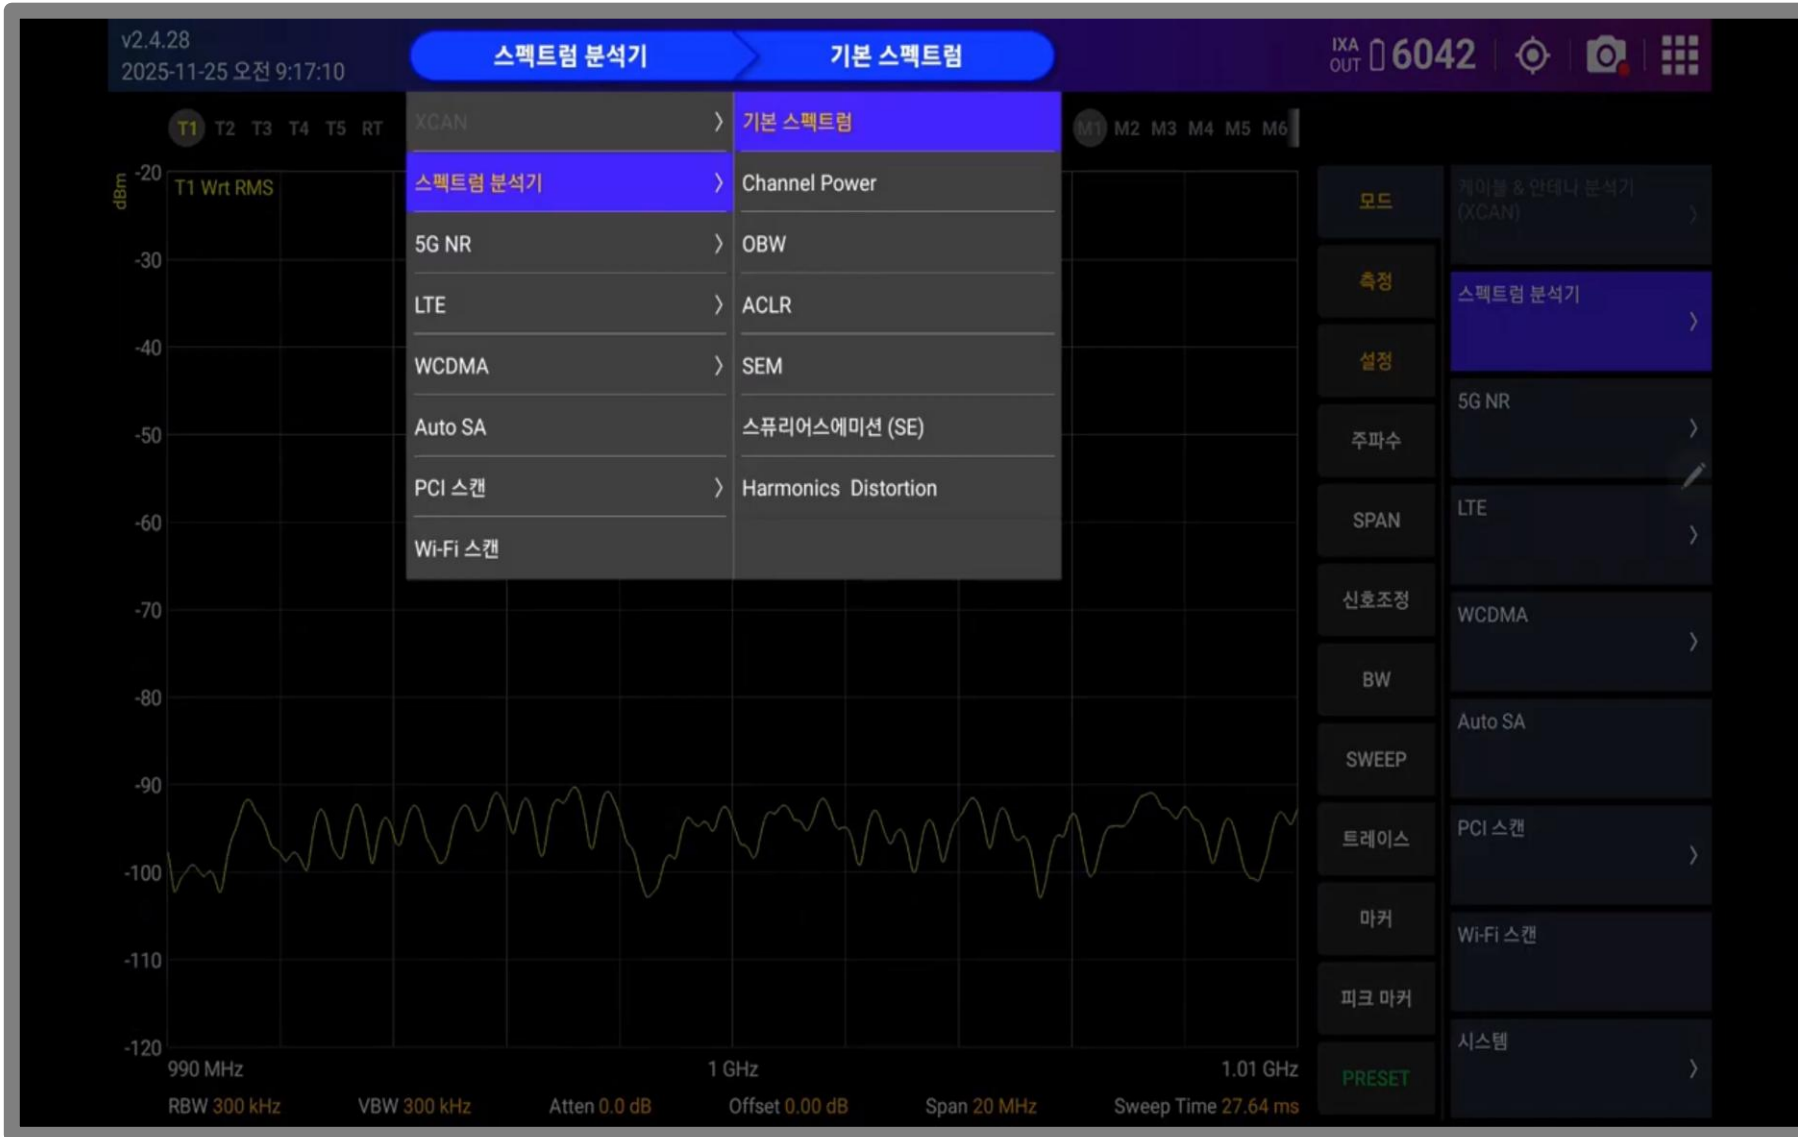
v2.4.28
2025-11-25 오전 9:17:10

스펙트럼 분석기 〉 기본 스펙트럼

IXA OUT 6042

T1 T2 T3 T4 T5 RT

XCAN 〉
스펙트럼 분석기 〉
5G NR 〉
LTE 〉
WCDMA 〉
Auto SA
PCI 스캔 〉
Wi-Fi 스캔

기본 스펙트럼
Channel Power
OBW
ACLR
SEM
스퓨리어스에미션 (SE)
Harmonics Distortion

M1 M2 M3 M4 M5 M6

dBm
-20 T1 Wrt RMS
-30
-40
-50
-60
-70
-80
-90
-100
-110
-120

990 MHz 1 GHz 1.01 GHz

RBW 300 kHz VBW 300 kHz Atten 0.0 dB Offset 0.00 dB Span 20 MHz Sweep Time 27.64 ms

모드
측정
설정
주파수
SPAN
신호조정
BW
SWEEP
트레이스
마커
피크 마커
PRESET

케이블 & 안테나 분석기 (XCAN) 〉
스펙트럼 분석기 〉
5G NR 〉
LTE 〉
WCDMA 〉
Auto SA
PCI 스캔 〉
Wi-Fi 스캔
시스템 〉